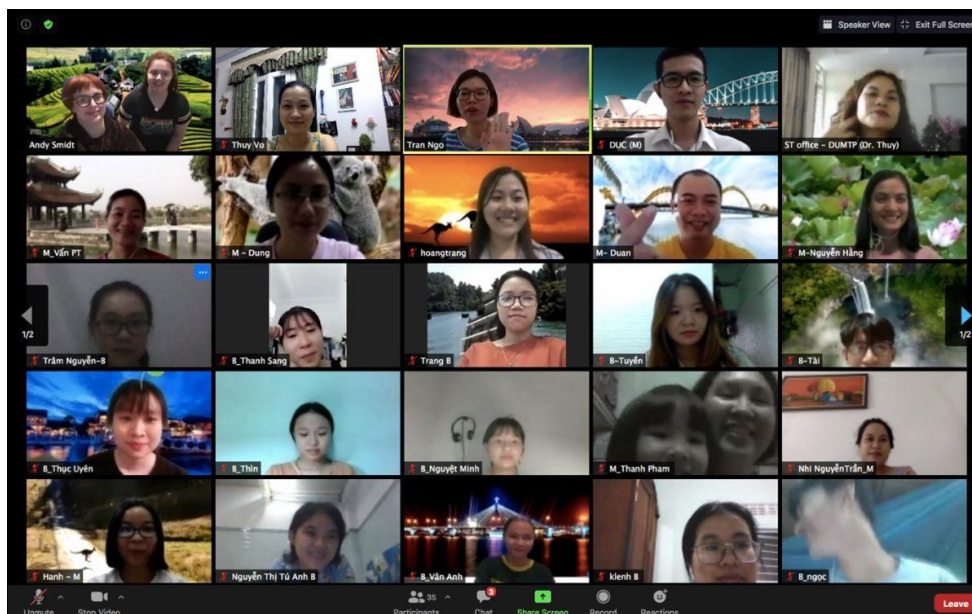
Speaker View
Exit Full Screen

Andy Smidt
Thuy Vo
Tran Ngo
DUC (M)
ST office - DUMTP (Dr. Thuy)

M_Vấn PT
M - Dung
hoangtrang
M- Duan
M-Nguyễn Hằng

1/2
Trâm Nguyễn-B
B_Thanh Sang
Trang B
B-Tuyển
B-Tài
1/2

B_Thục Uyên
B_Thìn
B_Nguyệt Minh
M_Thanh Pham
Nhi NguyễnTrần_M

Hanh - M
Nguyễn Thị Tú Anh B
B_Vân Anh
klenh B
B_ngọc

Unmute
Stop Video
35
Participants
3
Chat
Share Screen
Record
Reactions
Leave